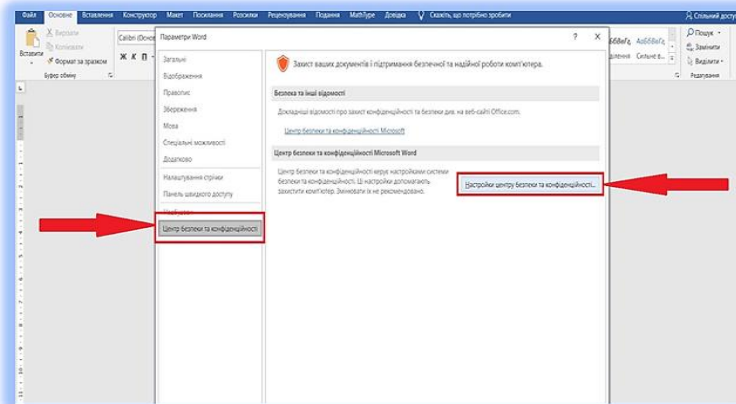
Файл Основне Вставлення Конструктор Макет Посилання Розсилки Рецензування Подання MathType Довідка Скажіть, що потрібно зробити Спільний досту

Вставити Вирізати Копіювати Формат за зразком Буфер обміну Calibri (Основ Ж К П

Пошук Замінити Виділити Редагування АаБбВвГг АаБбВвГг Заголовок Сильне в...

Параметри Word ? ×

Загальні
Відображення
Правопис
Збереження
Мова
Спеціальні можливості
Додатково
Налаштування стрічки
Панель швидкого доступу
Надбудови
Центр безпеки та конфіденційності

Захист ваших документів і підтримання безпечної та надійної роботи комп'ютера.

Безпека та інші відомості

Докладніші відомості про захист конфіденційності та безпеки див. на веб-сайті Office.com.

Центр безпеки та конфіденційності Microsoft

Центр безпеки та конфіденційності Microsoft Word

Центр безпеки та конфіденційності керує настройками системи безпеки та конфіденційності. Ці настройки допомагають захистити комп'ютер. Змінювати їх не рекомендовано.

Настройки центру безпеки та конфіденційності...